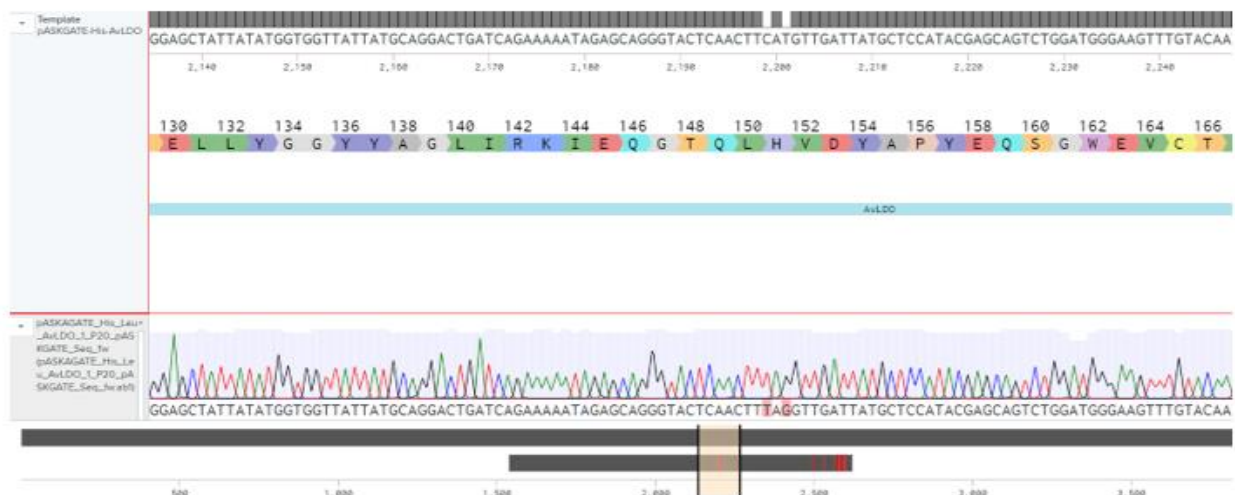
Template pASKGATE-His-AvLDO

GGAGCTATTATATGGTGGTTATTATGCAGGACTGATCAGAAAAATAGAGCAGGGTACTCAACTTCATGTTGATTATGCTCCATACGAGCAGTCTGGATGGGAAGTTTGTACAA

2,140 2,150 2,160 2,170 2,180 2,190 2,200 2,210 2,220 2,230 2,240

130 132 134 136 138 140 142 144 146 148 150 152 154 156 158 160 162 164 166

E L L Y G G Y Y A G L I R K I E Q G T Q L H V D Y A P Y E Q S G W E V C T

AvLDO

pASKAGATE_His_Leu-_AvLDO_1_P20_pASKGATE_Seq_fw (pASKAGATE_His_Leu_AvLDO_1_P20_pASKGATE_Seq_fw.ab1)

GGAGCTATTATATGGTGGTTATTATGCAGGACTGATCAGAAAAATAGAGCAGGGTACTCAACTTTAGGTTGATTATGCTCCATACGAGCAGTCTGGATGGGAAGTTTGTACAA

500 1,000 1,500 2,000 2,500 3,000 3,500